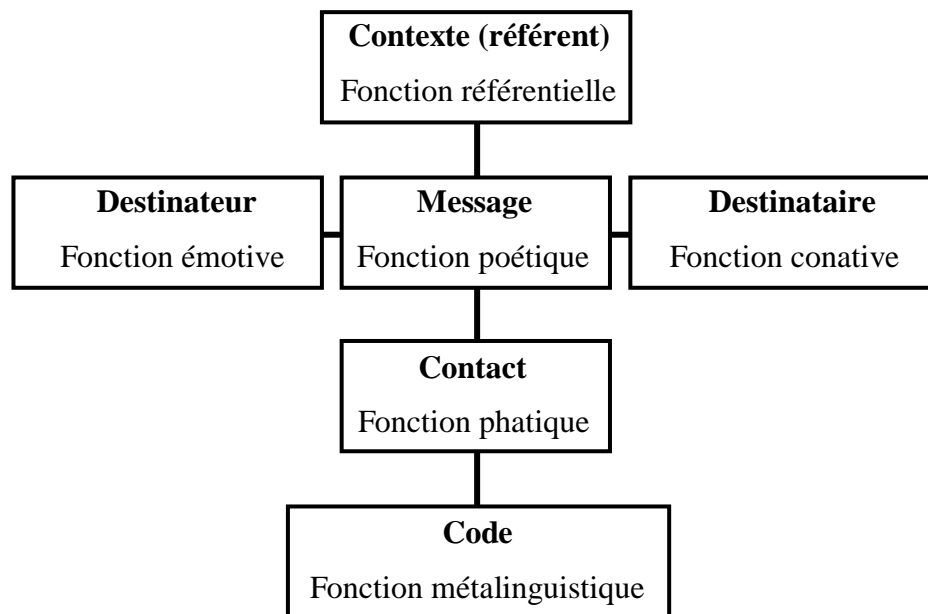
**Contexte (référent)**
Fonction référentielle

**Destinateur**
Fonction émotive

**Message**
Fonction poétique

**Destinataire**
Fonction conative

**Contact**
Fonction phatique

**Code**
Fonction métalinguistique